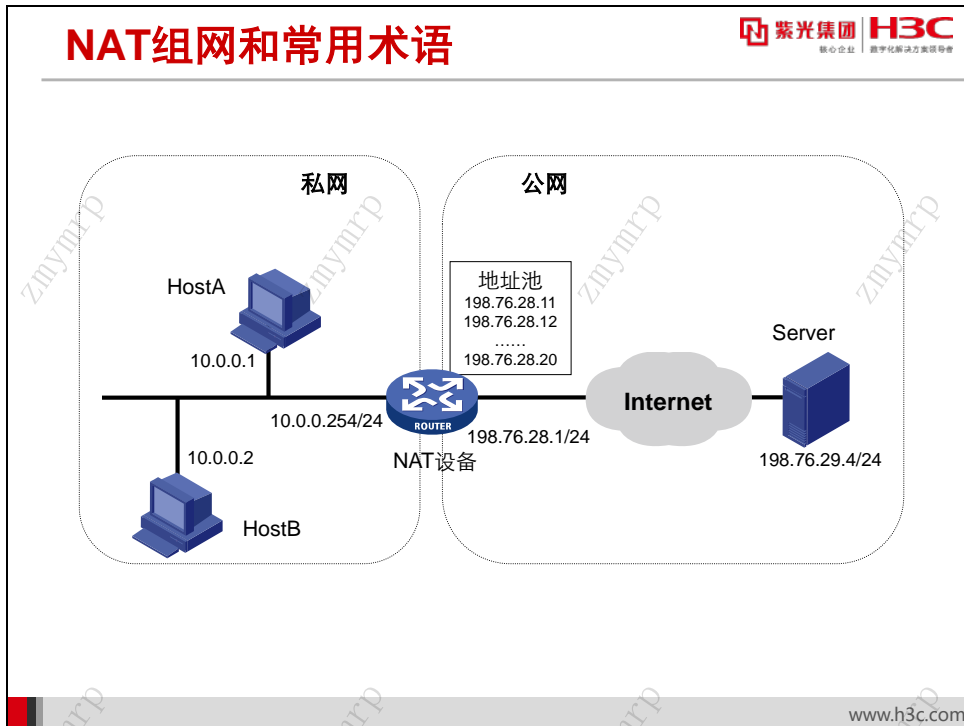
NAT组网和常用术语

紫光集团 核心企业 H3C 数字化解决方案领导者

私网

公网

HostA

10.0.0.1

地址池
198.76.28.11
198.76.28.12
……
198.76.28.20

Server

ROUTER

Internet

10.0.0.254/24

198.76.28.1/24

10.0.0.2

NAT设备

198.76.29.4/24

HostB

zmymrp

www.h3c.com